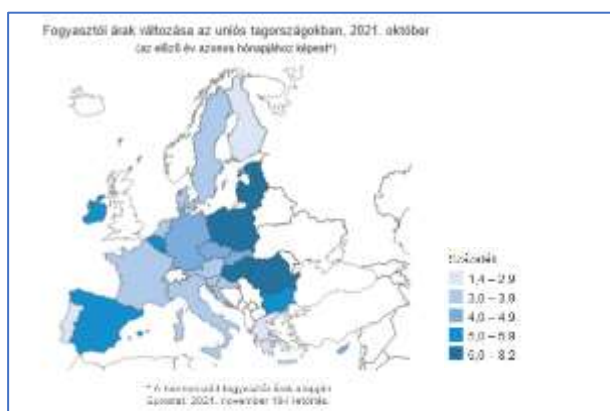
Fogyasztói árak változása az uniós tagországokban, 2021. október
(az előző év azonos hónapjához képest*)

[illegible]

1,4 – 2,9
3,0 – 3,9
4,0 – 4,9
5,0 – 5,9
6,0 – 8,2

* A harmonizált fogyasztói árak alapján
Forrás: 2021. november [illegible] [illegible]